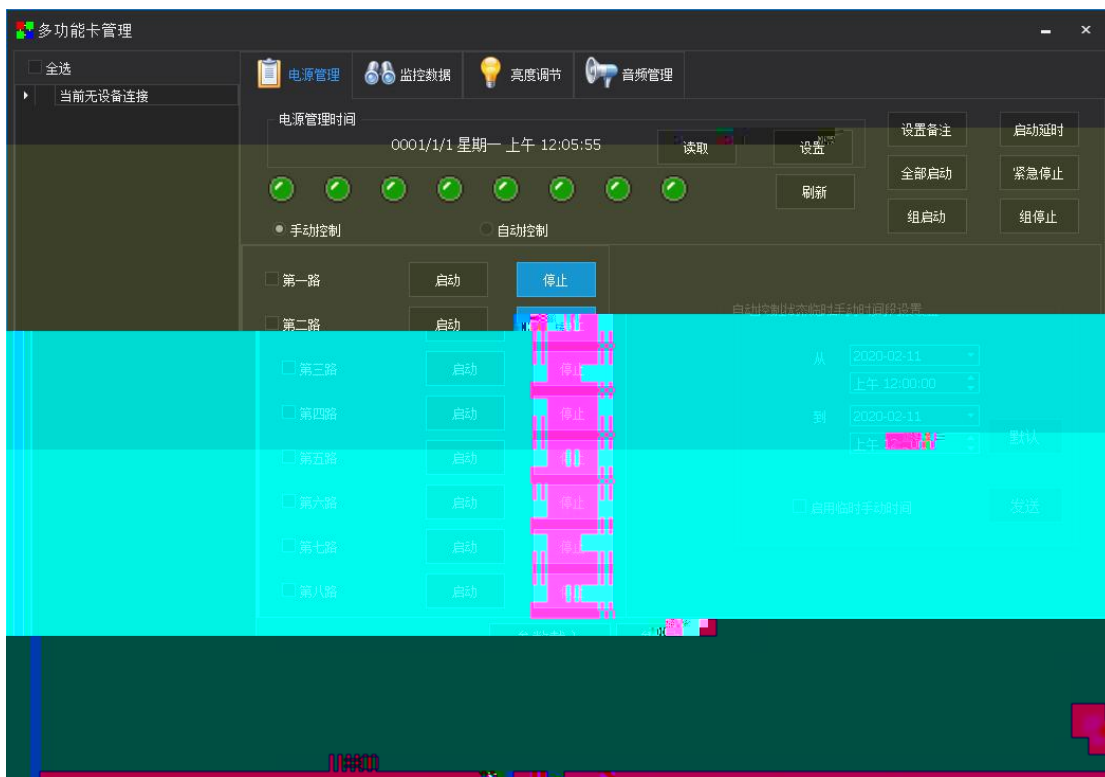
多功能卡管理

全选
当前无设备连接

电源管理 监控数据 亮度调节 音频管理

电源管理时间
0001/1/1 星期一 上午 12:05:55
读取
设置
刷新
设置备注
启动延时
全部启动
紧急停止
组启动
组停止

手动控制
自动控制

第一路 启动 停止
第二路 启动 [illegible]
第三路 启动 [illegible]
第四路 启动 停止
第五路 启动 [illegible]
第六路 启动 停止
第七路 启动 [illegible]
第八路 启动 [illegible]

自动控制状态临时手动时间段设置
从 2020-02-11
上午 12:00:00
到 2020-02-11
上午 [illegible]
默认
启用临时手动时间
发送